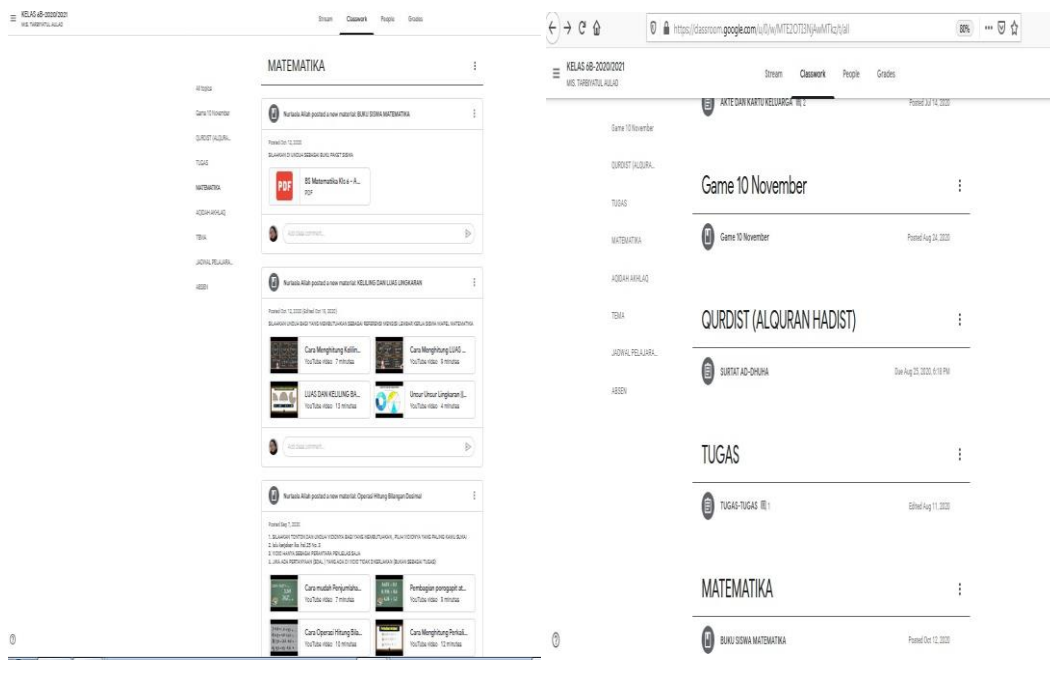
KELAS 6B-2020/2021
MIS. TARBIYATUL AULAD

Stream Classwork People Grades

All topics
Game 10 November
QURDIST (ALQURA...
TUGAS
MATEMATIKA
AQIDAH AKHLAQ
TEMA
JADWAL PELAJARA...
ABSEN

MATEMATIKA

Nurlaela Allah posted a new material: BUKU SISWA MATEMATIKA

Posted Oct 12, 2020
SILAHKAN DI UNDUH SEBAGAI BUKU PAKET SISWA

PDF 6S Matematika Kls 6 - A...
PDF

Add class comment...

Nurlaela Allah posted a new material: KELILING DAN LUAS LINGKARAN

Posted Oct 12, 2020 (Edited Oct 15, 2020)
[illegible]

Cara Menghitung Kelilin...
YouTube video 7 minutes

Cara Menghitung LUAS ...
YouTube video 6 minutes

LUAS DAN KELILING BA...
YouTube video 13 minutes

Unsur Unsur Lingkaran (...
YouTube video 4 minutes

Add class comment...

Nurlaela Allah posted a new material: Operasi Hitung Bilangan Desimal

Posted Sep 7, 2020
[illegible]

Cara mudah Penjumlaha...
YouTube video 7 minutes

Pembagian porogapit at...
YouTube video 8 minutes

Cara Operasi Hitung Bila...
YouTube video 10 minutes

Cara Menghitung Perkali...
YouTube video 12 minutes

https://classroom.google.com/u/0/w/MTE2OTI3NjAwMTkz/t/all
80%

KELAS 6B-2020/2021
MIS. TARBIYATUL AULAD

Stream Classwork People Grades

AKTE DAN KARTU KELUARGA 2
Posted Jul 14, 2020

Game 10 November
QURDIST (ALQURA...
TUGAS
MATEMATIKA
AQIDAH AKHLAQ
TEMA
JADWAL PELAJARA...
ABSEN

Game 10 November

Game 10 November
Posted Aug 24, 2020

QURDIST (ALQURAN HADIST)

SURTAT AD-DHUHA
Due Aug 25, 2020, 6:18 PM

TUGAS

TUGAS-TUGAS 1
Edited Aug 11, 2020

MATEMATIKA

BUKU SISWA MATEMATIKA
Posted Oct 12, 2020